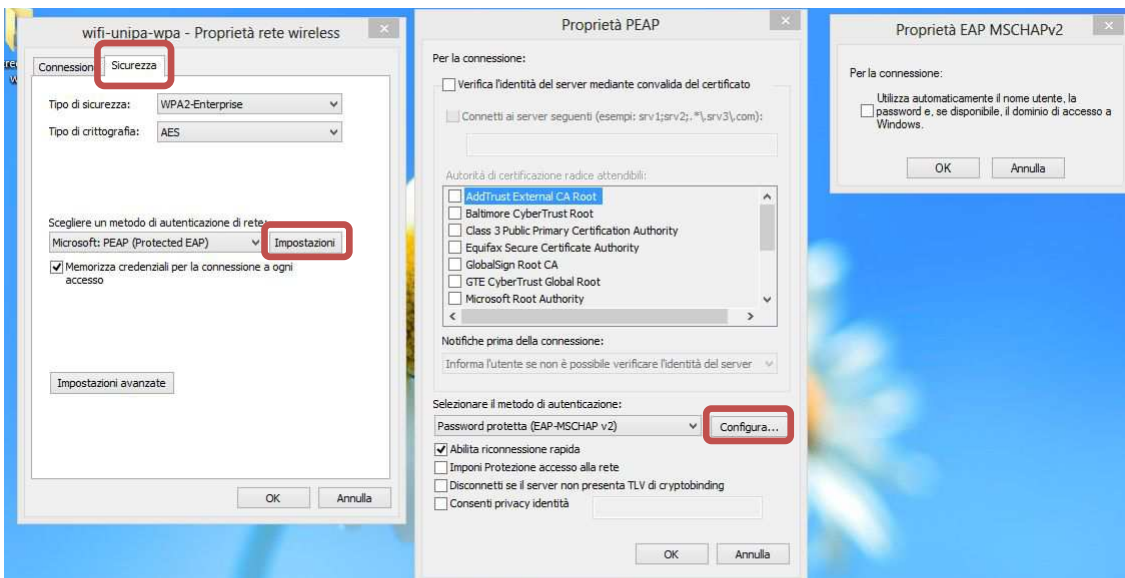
wifi-unipa-wpa - Proprietà rete wireless

Connessione | Sicurezza

Tipo di sicurezza: WPA2-Enterprise

Tipo di crittografia: AES

Scegliere un metodo di autenticazione di rete:

Microsoft: PEAP (Protected EAP) | Impostazioni

Memorizza credenziali per la connessione a ogni accesso

Impostazioni avanzate

OK | Annulla

Proprietà PEAP

Per la connessione:

Verifica l'identità del server mediante convalida del certificato

Connetti ai server seguenti (esempi: srv1;srv2;.*\.srv3\.com):

Autorità di certificazione radice attendibili:

AddTrust External CA Root
Baltimore CyberTrust Root
Class 3 Public Primary Certification Authority
Equifax Secure Certificate Authority
GlobalSign Root CA
GTE CyberTrust Global Root
Microsoft Root Authority

Notifiche prima della connessione:

Informa l'utente se non è possibile verificare l'identità del server

Selezionare il metodo di autenticazione:

Password protetta (EAP-MSCHAP v2) | Configura...

Abilita riconnessione rapida
Imponi Protezione accesso alla rete
Disconnetti se il server non presenta TLV di cryptobinding
Consenti privacy identità

OK | Annulla

Proprietà EAP MSCHAPv2

Per la connessione:

Utilizza automaticamente il nome utente, la password e, se disponibile, il dominio di accesso a Windows.

OK | Annulla